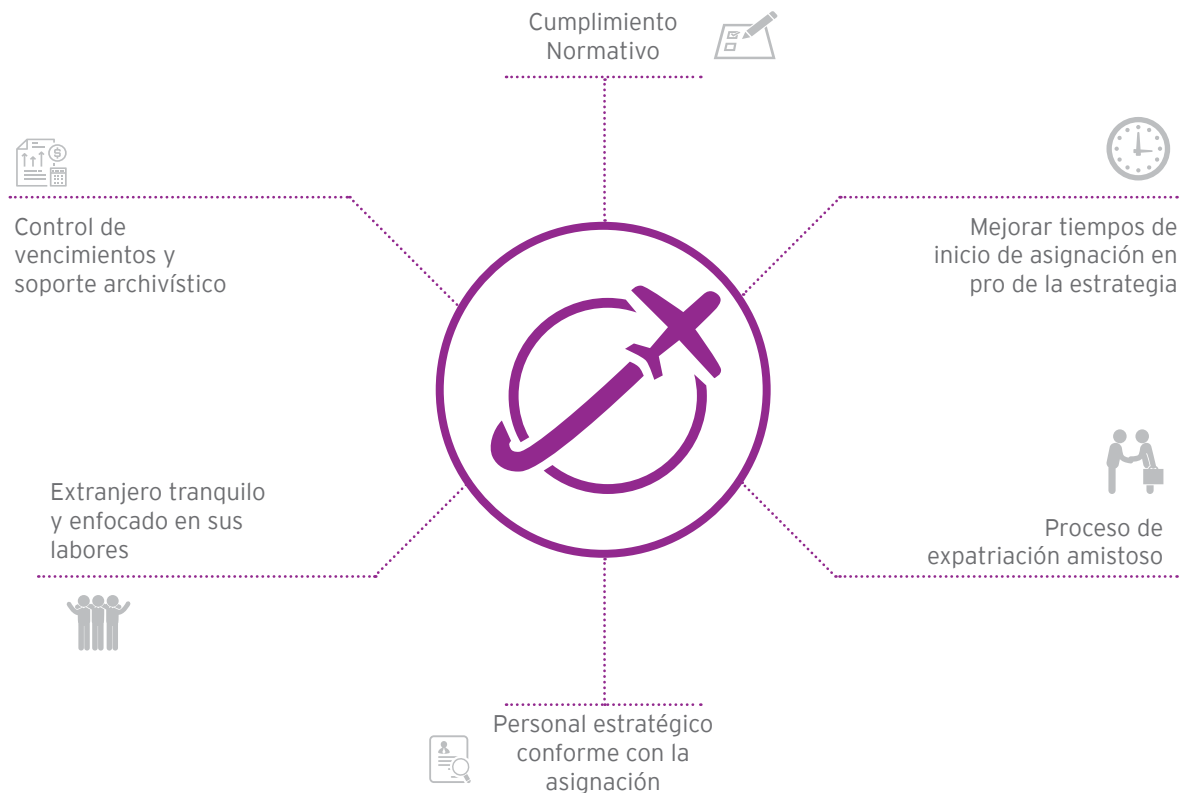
Cumplimiento Normativo

Control de vencimientos y soporte archivístico

Mejorar tiempos de inicio de asignación en pro de la estrategia

Extranjero tranquilo y enfocado en sus labores

Proceso de expatriación amistoso

Personal estratégico conforme con la asignación